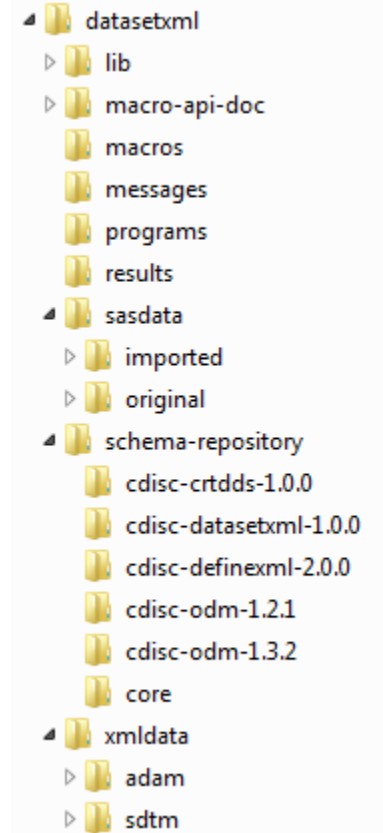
datasetxml
lib
macro-api-doc
macros
messages
programs
results
sasdata
imported
original
schema-repository
cdisc-crtdds-1.0.0
cdisc-datasetxml-1.0.0
cdisc-definexml-2.0.0
cdisc-odm-1.2.1
cdisc-odm-1.3.2
core
xmldata
adam
sdtm